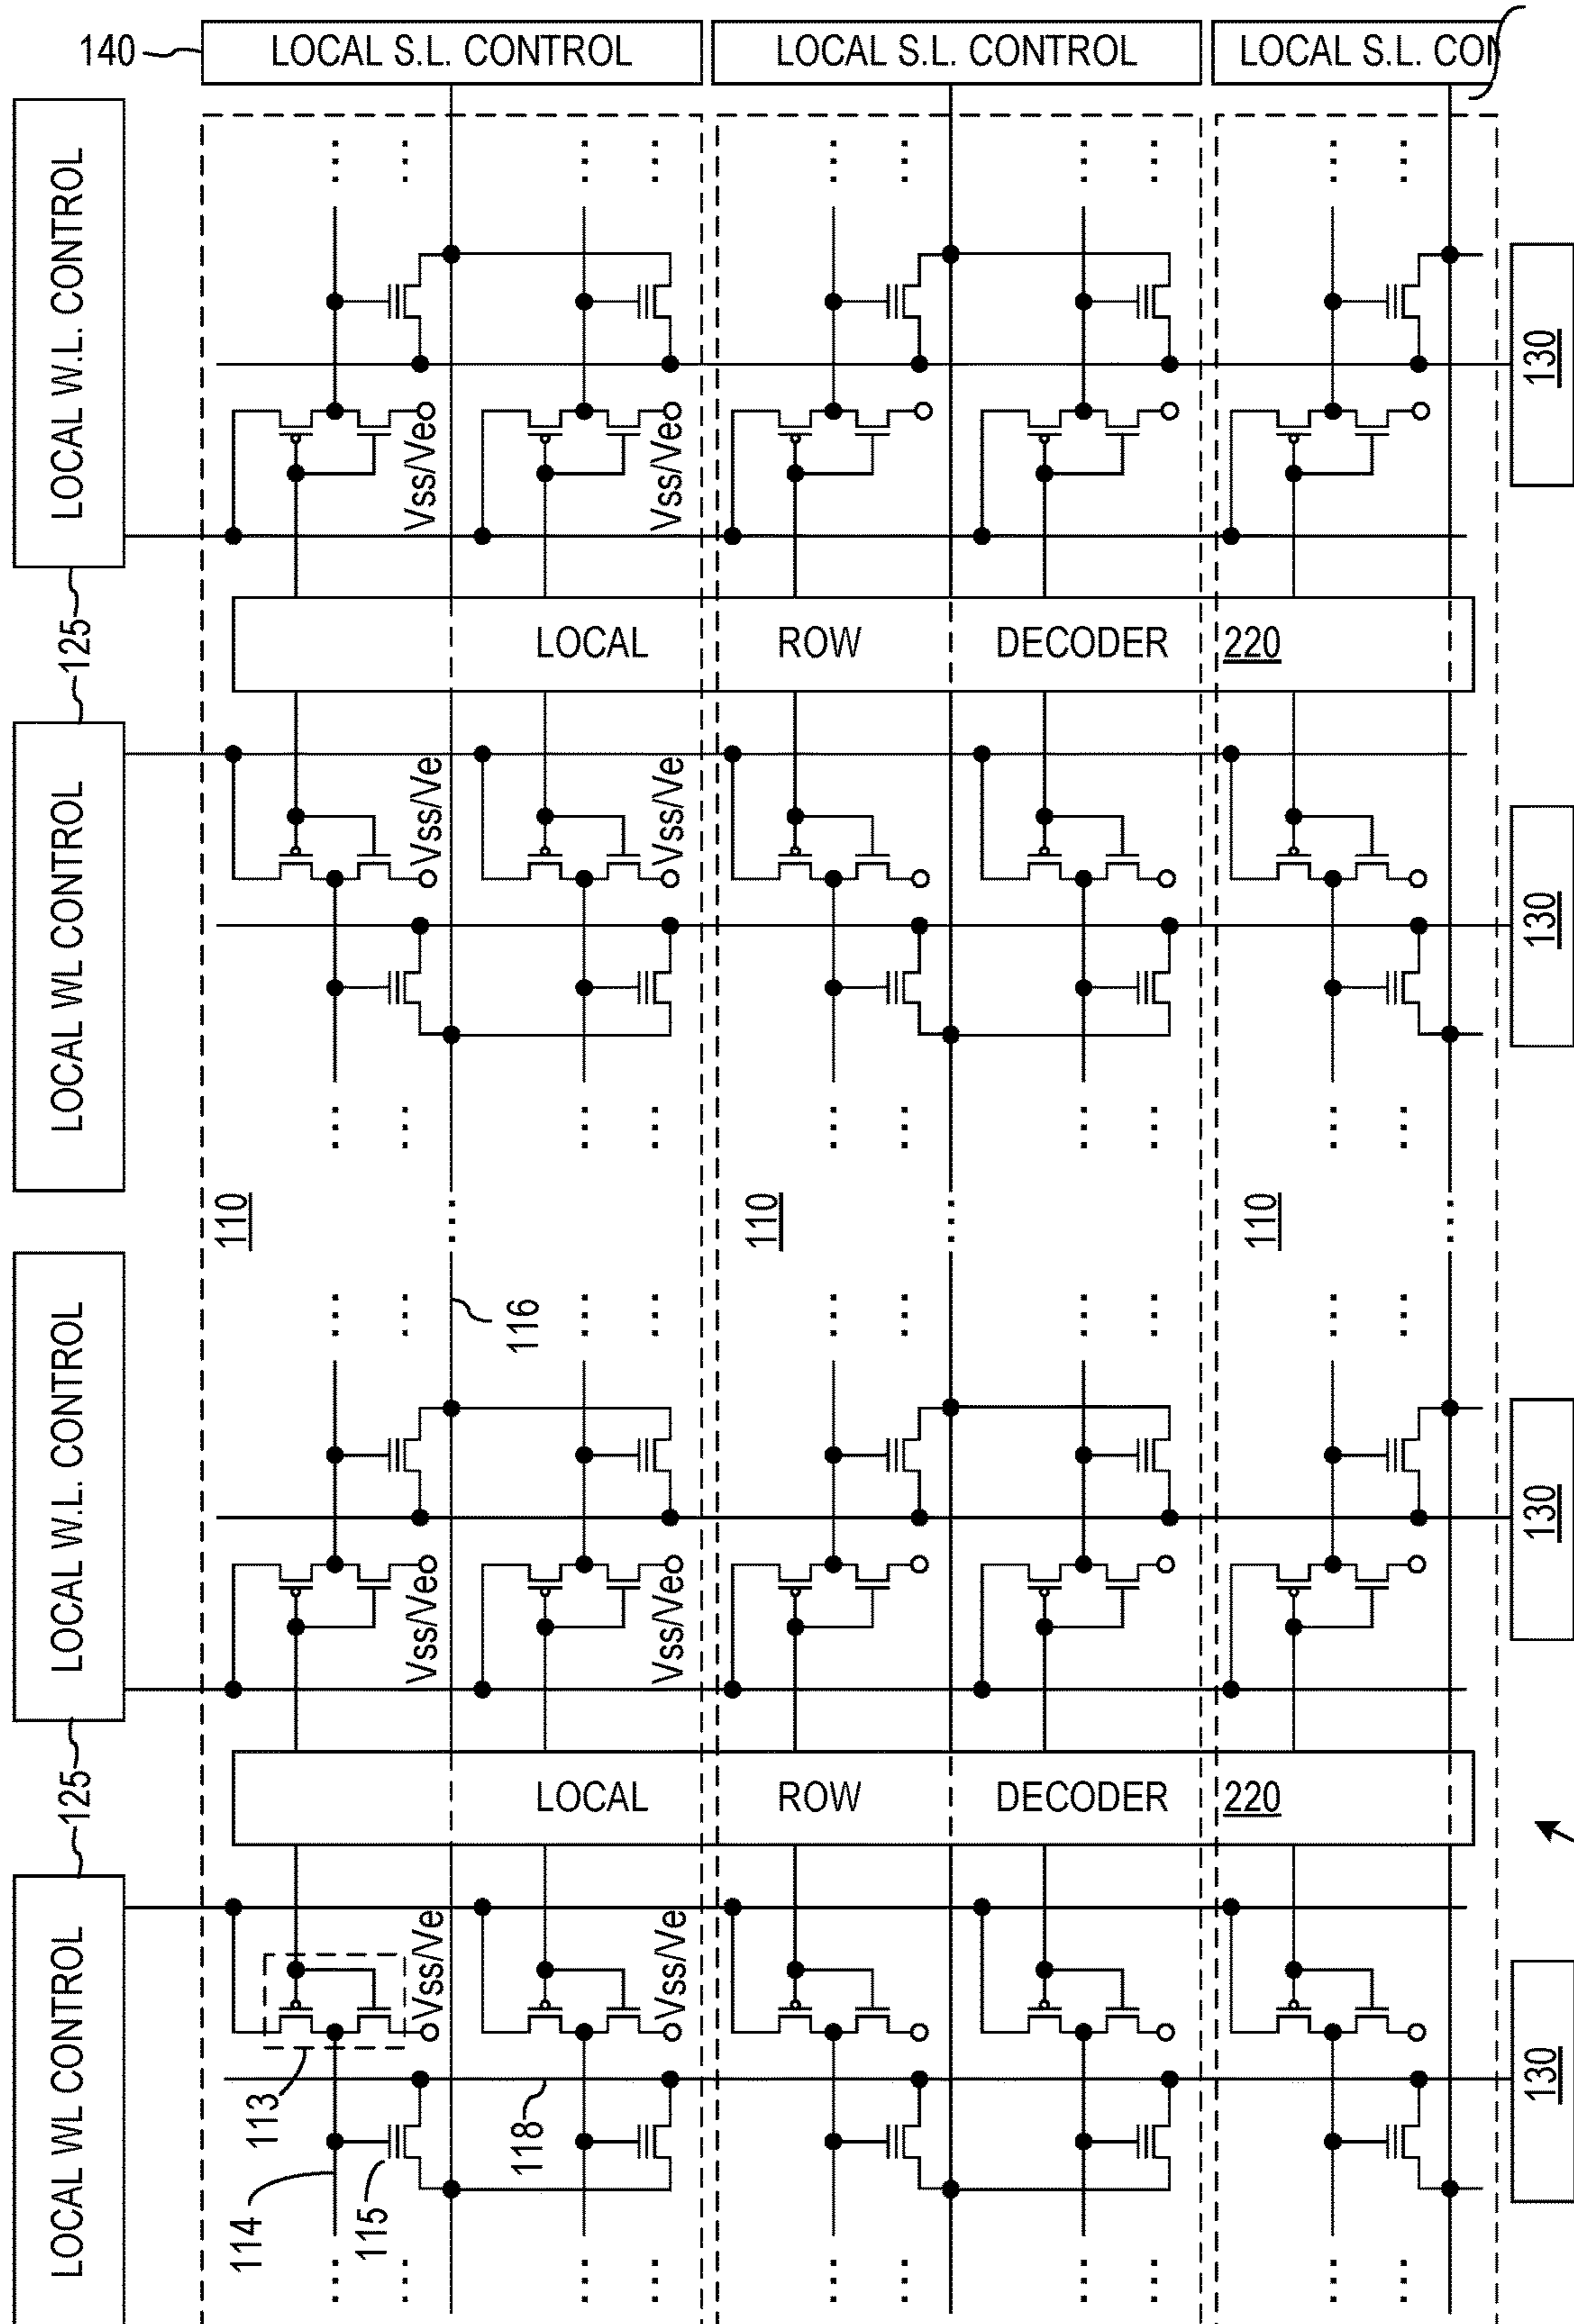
140
LOCAL S.L. CONTROL
LOCAL S.L. CONTROL
LOCAL S.L. CON

LOCAL W.L. CONTROL
Vss/Ve
Vss/Ve
130

125
LOCAL ROW DECODER 220

LOCAL WL CONTROL
Vss/Ve
Vss/Ve
130

110
110
110
116

LOCAL W.L. CONTROL
Vss/Ve
Vss/Ve
130

125
LOCAL ROW DECODER 220

LOCAL WL CONTROL
Vss/Ve
Vss/Ve
130
113
118
114
115